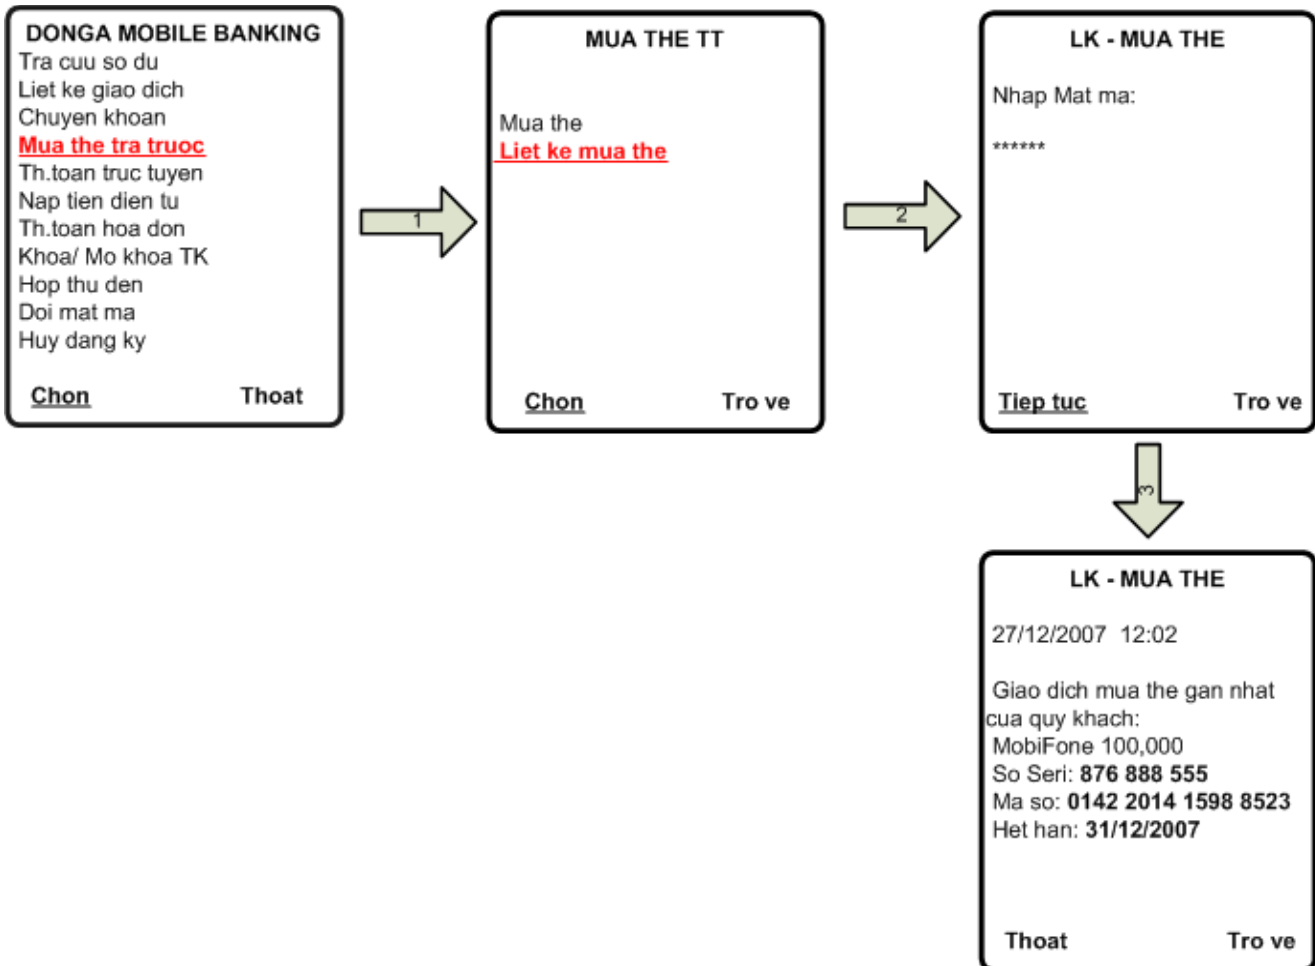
DONGA MOBILE BANKING
Tra cuu so du
Liet ke giao dich
Chuyen khoan
Mua the tra truoc
Th.toan truc tuyen
Nap tien dien tu
Th.toan hoa don
Khoa/ Mo khoa TK
Hop thu den
Doi mat ma
Huy dang ky

Chon Thoat

1

MUA THE TT

Mua the
Liet ke mua the

Chon Tro ve

2

LK - MUA THE

Nhap Mat ma:

******

Tiep tuc Tro ve

3

LK - MUA THE

27/12/2007 12:02

Giao dich mua the gan nhat cua quy khach:
MobiFone 100,000
So Seri: 876 888 555
Ma so: 0142 2014 1598 8523
Het han: 31/12/2007

Thoat Tro ve